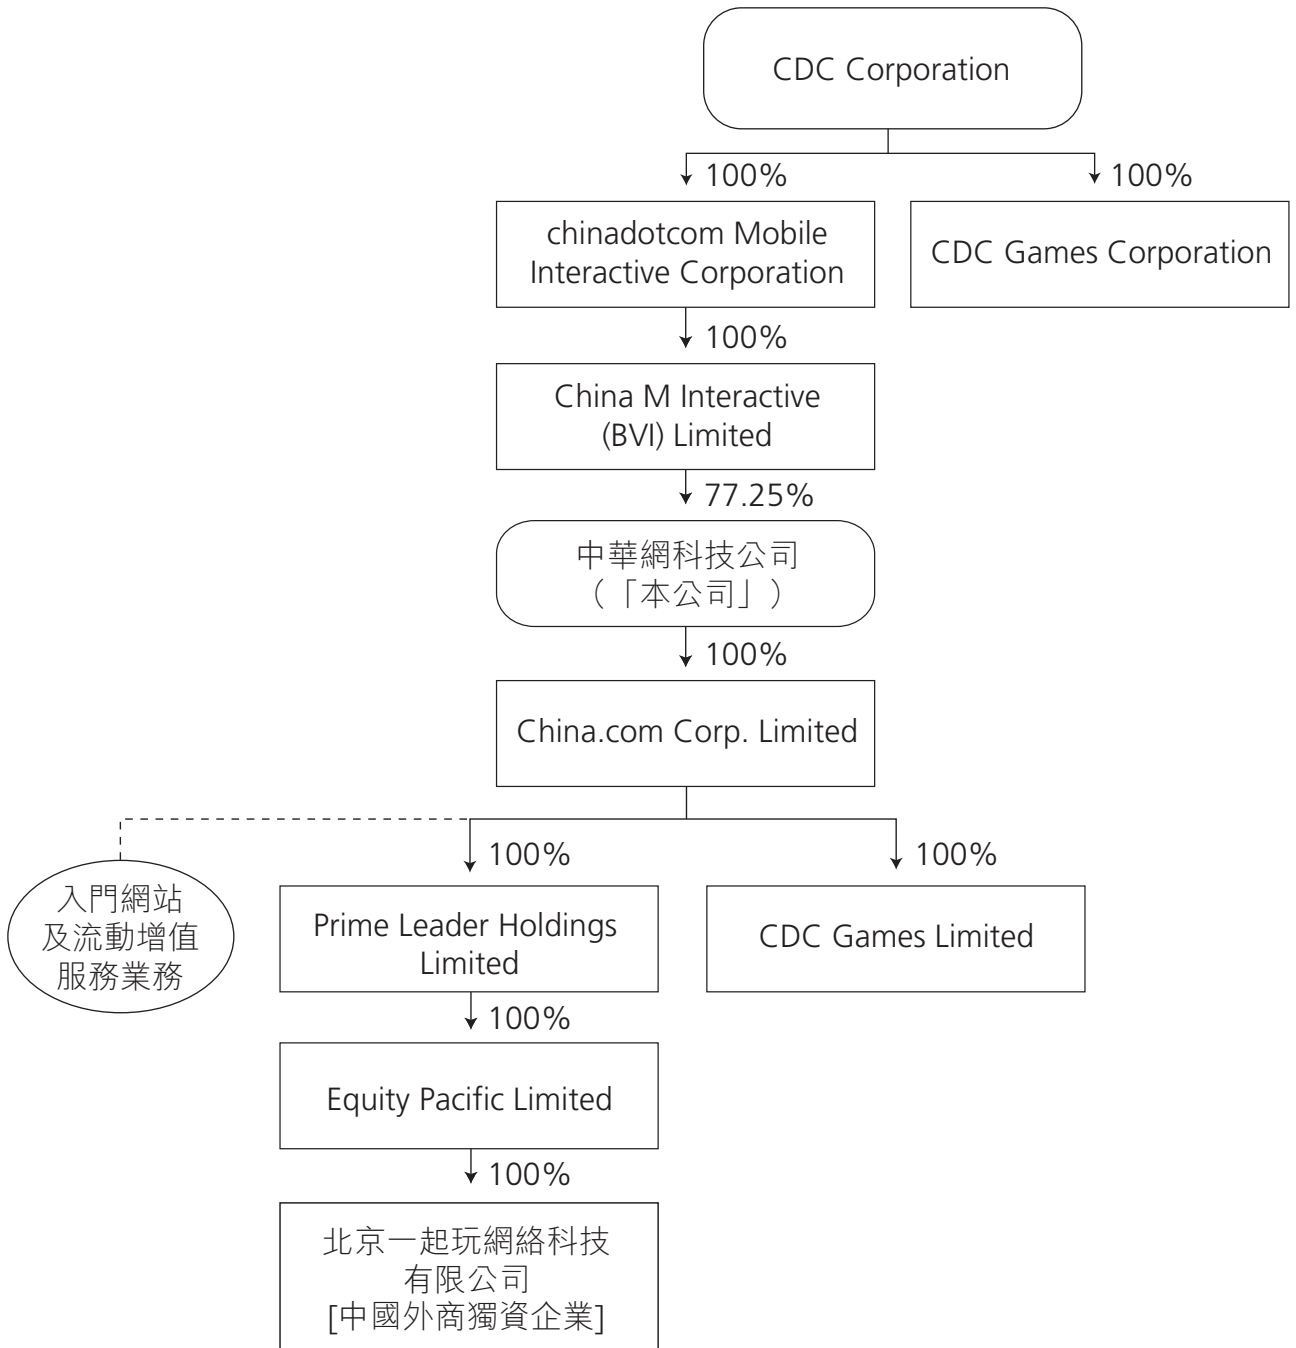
CDC Corporation

100%

100%

chinadotcom Mobile Interactive Corporation

CDC Games Corporation

100%

China M Interactive (BVI) Limited

77.25%

中華網科技公司
（「本公司」）

100%

China.com Corp. Limited

入門網站
及流動增值
服務業務

100%

100%

Prime Leader Holdings Limited

CDC Games Limited

100%

Equity Pacific Limited

100%

北京一起玩網絡科技
有限公司
[中國外商獨資企業]